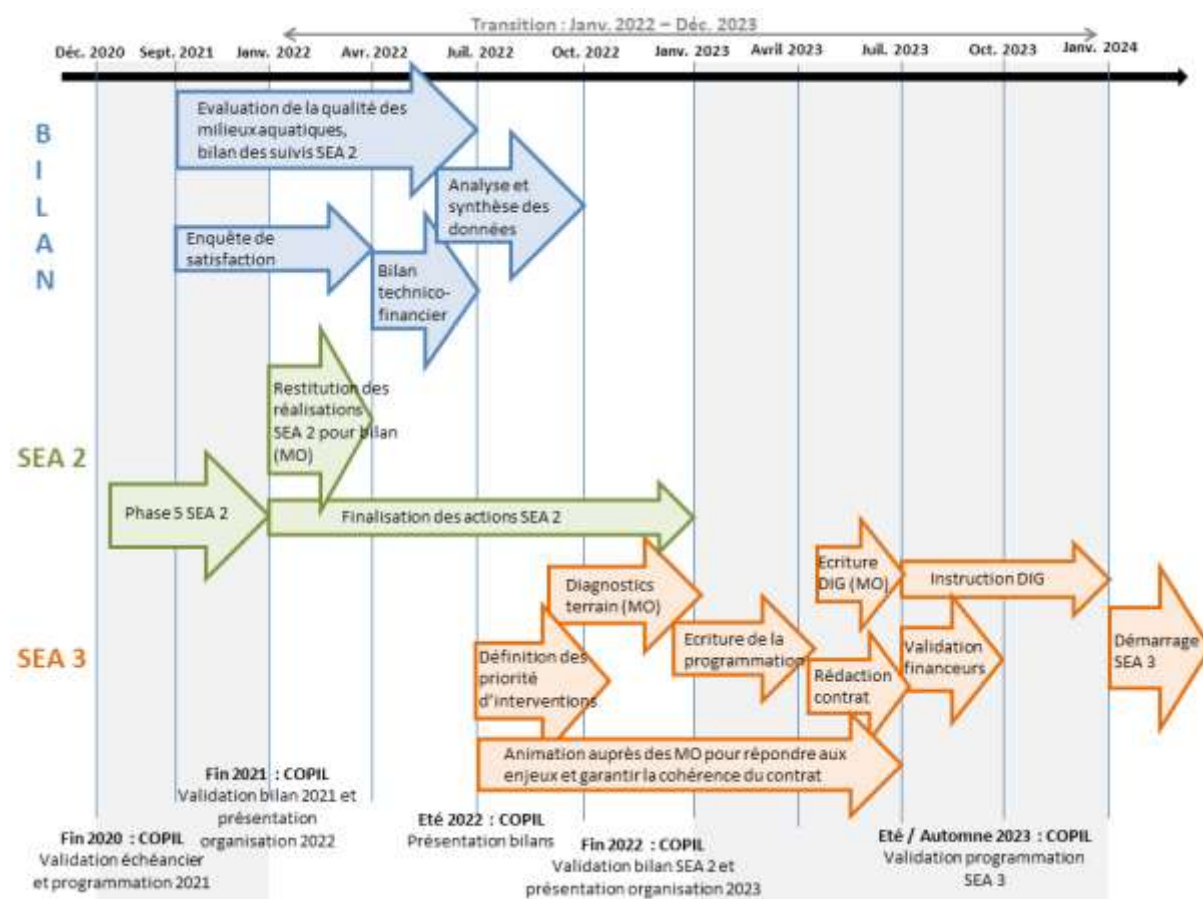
Transition : Janv. 2022 – Déc. 2023

Déc. 2020 Sept. 2021 Janv. 2022 Avr. 2022 Juil. 2022 Oct. 2022 Janv. 2023 Avril 2023 Juil. 2023 Oct. 2023 Janv. 2024

BILAN

Evaluation de la qualité des milieux aquatiques, bilan des suivis SEA 2

Analyse et synthèse des données

Enquête de satisfaction

Bilan technico-financier

SEA 2

Restitution des réalisations SEA 2 pour bilan (MO)

Phase 5 SEA 2

Finalisation des actions SEA 2

SEA 3

Diagnostics terrain (MO)

Ecriture DIG (MO)

Instruction DIG

Définition des priorité d'interventions

Ecriture de la programmation

Rédaction contrat

Validation financeurs

Démarrage SEA 3

Animation auprès des MO pour répondre aux enjeux et garantir la cohérence du contrat

Fin 2020 : COPIL
Validation échéancier et programmation 2021

Fin 2021 : COPIL
Validation bilan 2021 et présentation organisation 2022

Eté 2022 : COPIL
Présentation bilans

Fin 2022 : COPIL
Validation bilan SEA 2 et présentation organisation 2023

Eté / Automne 2023 : COPIL
Validation programmation SEA 3